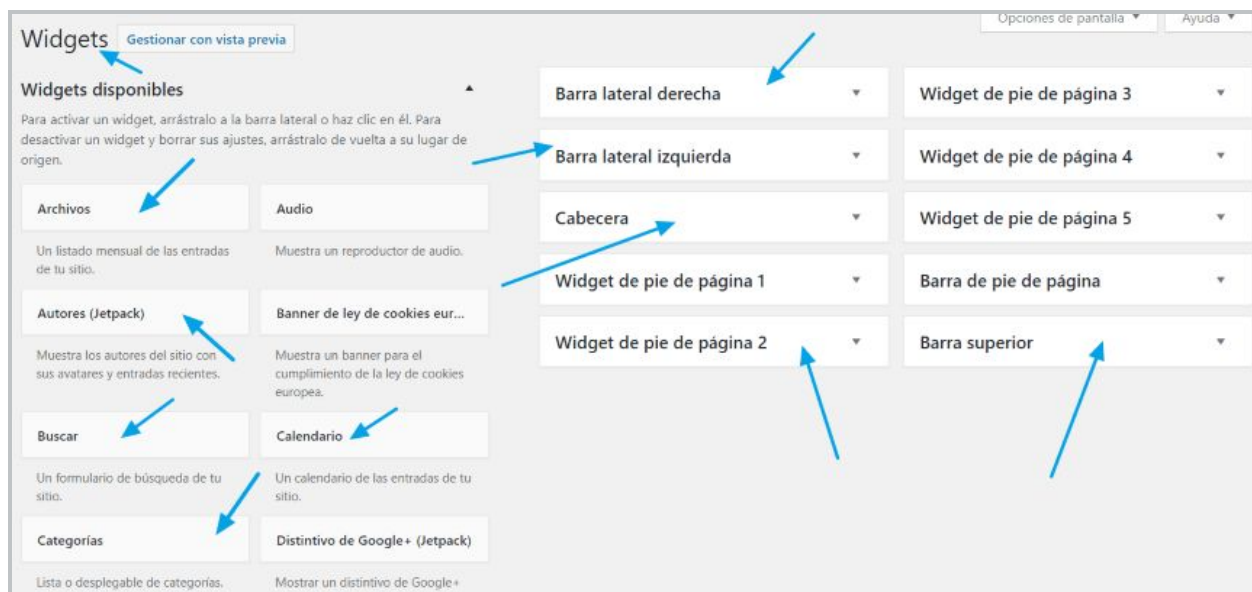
Opciones de pantalla ▼ Ayuda ▼

Widgets Gestionar con vista previa

Widgets disponibles ▲

Para activar un widget, arrástralo a la barra lateral o haz clic en él. Para desactivar un widget y borrar sus ajustes, arrástralo de vuelta a su lugar de origen.

Archivos

Un listado mensual de las entradas de tu sitio.

Audio

Muestra un reproductor de audio.

Autores (Jetpack)

Muestra los autores del sitio con sus avatares y entradas recientes.

Banner de ley de cookies eur...

Muestra un banner para el cumplimiento de la ley de cookies europea.

Buscar

Un formulario de búsqueda de tu sitio.

Calendario

Un calendario de las entradas de tu sitio.

Categorías

Lista o desplegable de categorías.

Distintivo de Google+ (Jetpack)

Mostrar un distintivo de Google+

Barra lateral derecha ▼

Barra lateral izquierda ▼

Cabecera ▼

Widget de pie de página 1 ▼

Widget de pie de página 2 ▼

Widget de pie de página 3 ▼

Widget de pie de página 4 ▼

Widget de pie de página 5 ▼

Barra de pie de página ▼

Barra superior ▼